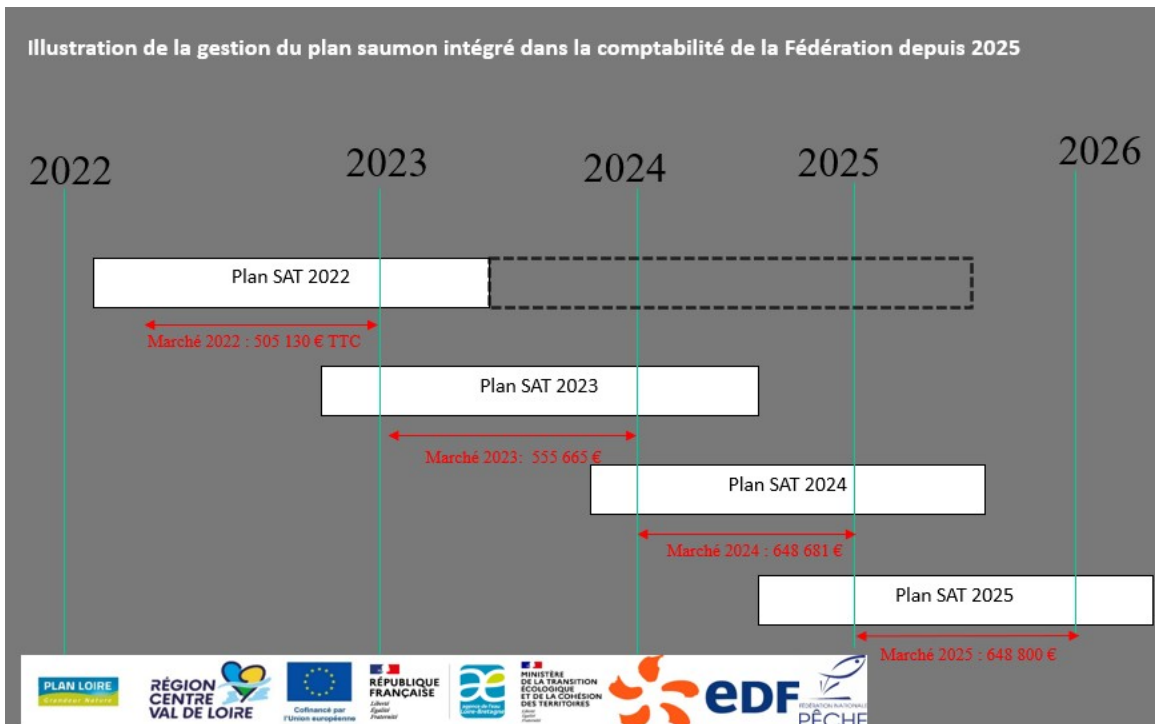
Illustration de la gestion du plan saumon intégré dans la comptabilité de la Fédération depuis 2025

2022

2023

2024

2025

2026

Plan SAT 2022

Marché 2022 : 505 130 € TTC

Plan SAT 2023

Marché 2023: 555 665 €

Plan SAT 2024

Marché 2024 : 648 681 €

Plan SAT 2025

Marché 2025 : 648 800 €

PLAN LOIRE
Grandeur Nature

RÉGION CENTRE VAL DE LOIRE

Cofinancé par l'Union européenne

RÉPUBLIQUE FRANÇAISE
Liberté Égalité Fraternité

Agence de l'eau Loire-Bretagne

MINISTÈRE DE LA TRANSITION ÉCOLOGIQUE ET DE LA COHÉSION DES TERRITOIRES
Liberté Égalité Fraternité

EDF

FÉDÉRATION NATIONALE
PÊCHE